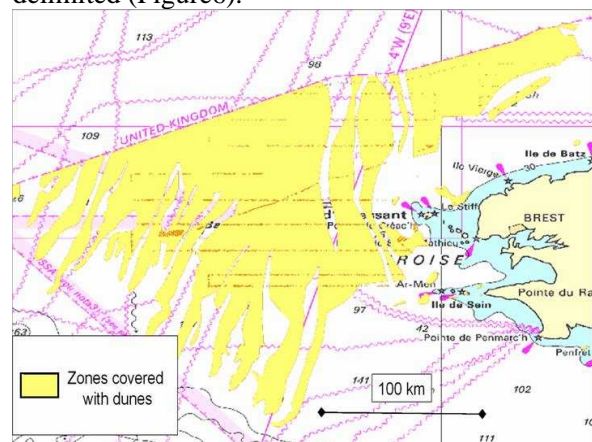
delimited (Figure6).

113
98
4°W (8°E)
109
UNITED-KINGDOM
Ile de Batz
Ile Vierge
Le Stiff
BREST
d'Ouessant
Pointe de Créac'h
Kéréon
Jument
Pointe de Corsen
Saint-Mathieu
IROISE
Ar-Men
Ile de Sein
Pointe du Raz
97
42
Pointe de Penmarc'h
Penfret
Zones covered with dunes
141
100 km
102
111